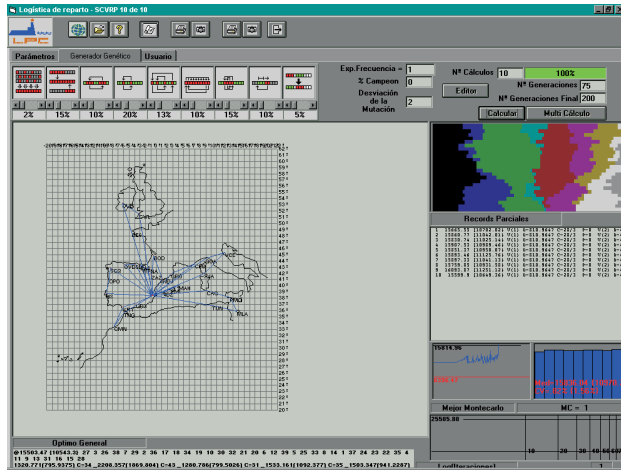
Logística de reparto - SCVRP 10 de 10

Parámetros | Generador Genético | Usuario

2% 15% 10% 20% 13% 10% 15% 10% 5%

Exp.Frecuencia = 1
% Campeon 0
Desviación de la Mutación 2

Nº Cálculos 10
100%
Editor
Nº Generaciones 75
Nº Generaciones Final 200
Calcular
Multi Cálculo

Records Parciales

15610.96
Mejor Montecarlo
MC = 1
25585.00

Optimo General
@15503.47 (10543.3) 21 8 29 2 36 17 18 34 19 10 30 32 21 20 6 12 29 5 25 33 8 14 1 37 24 23 22 35 4 11 9 13 31 16 15 28
1520.771(795.9375) C=34 _2208.357(1869.604) C=43 _1280.786(799.5026) C=31 _1533.161(1092.377) C=35 _1503.347(941.2287)